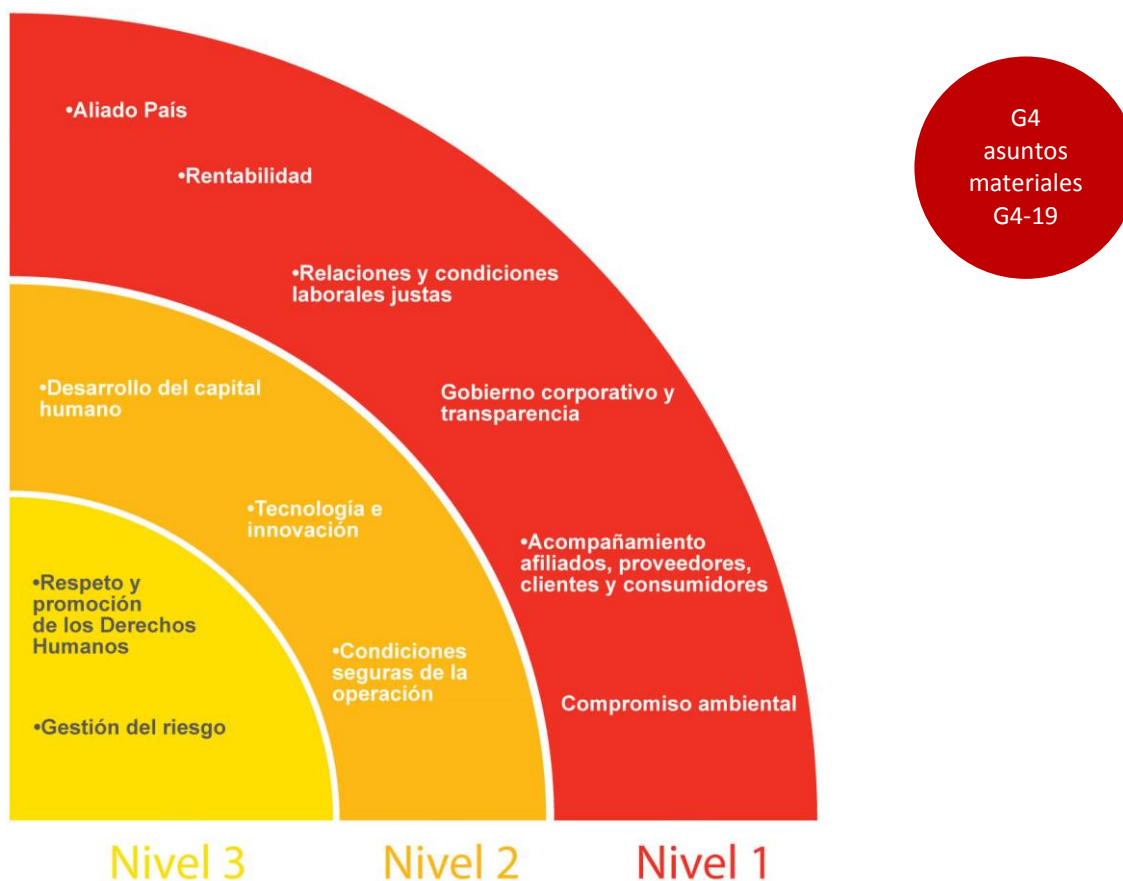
•Aliado País

•Rentabilidad

•Relaciones y condiciones laborales justas

Gobierno corporativo y transparencia

•Acompañamiento afiliados, proveedores, clientes y consumidores

Compromiso ambiental

•Desarrollo del capital humano

•Tecnología e innovación

•Condiciones seguras de la operación

•Respeto y promoción de los Derechos Humanos

•Gestión del riesgo

G4 asuntos materiales G4-19

Nivel 3 Nivel 2 Nivel 1